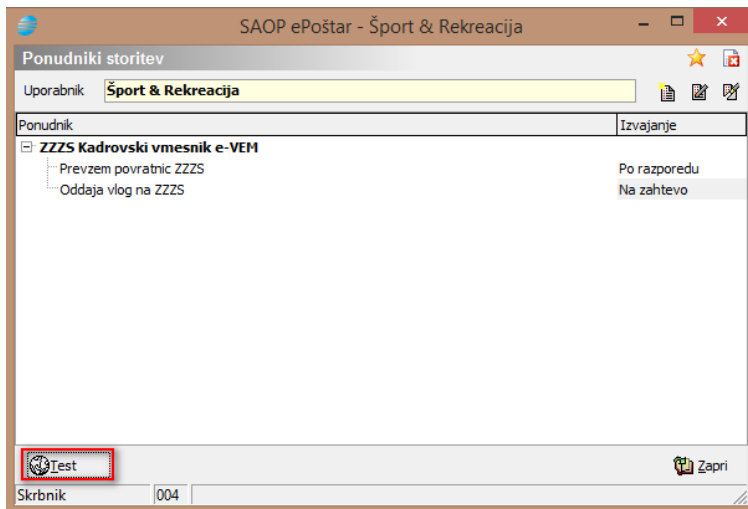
SAOP ePoštar - Šport & Rekreacija

Ponudniki storitev

Uporabnik Šport & Rekreacija

| Ponudnik | Izvajanje |
|---|---|
| ZZZS Kadrovski vmesnik e-VEM | |
| Prevzem povratnic ZZZS | Po razporedu |
| Oddaja vlog na ZZZS | Na zahtevo |

Test

Zapri

Skrbnik 004